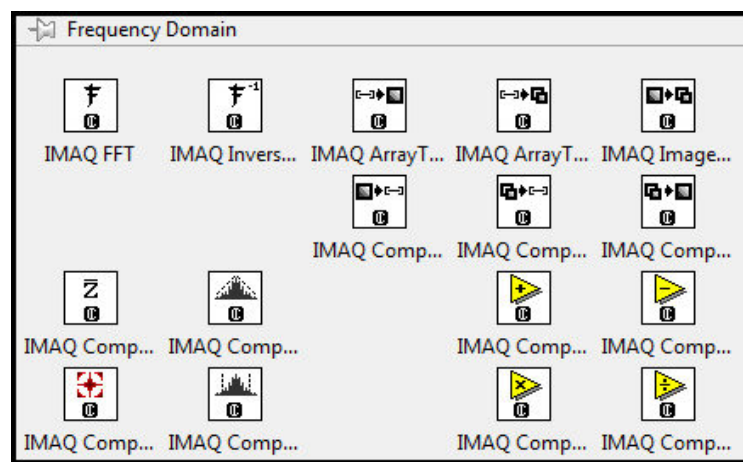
Frequency Domain

IMAQ FFT
IMAQ Invers...
IMAQ ArrayT...
IMAQ ArrayT...
IMAQ Image...

IMAQ Comp...
IMAQ Comp...
IMAQ Comp...

IMAQ Comp...
IMAQ Comp...
IMAQ Comp...
IMAQ Comp...

IMAQ Comp...
IMAQ Comp...
IMAQ Comp...
IMAQ Comp...